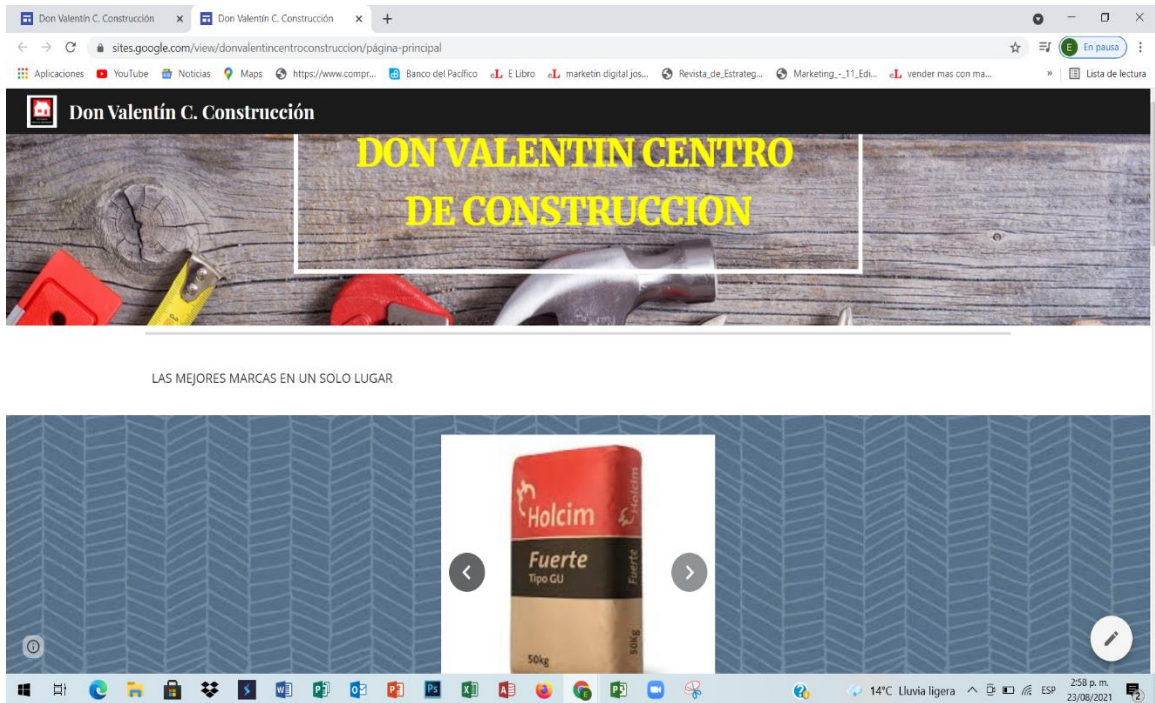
Don Valentín C. Construcción × Don Valentín C. Construcción × +

sites.google.com/view/donvalentincentroconstruccion/página-principal

E En pausa

Aplicaciones YouTube Noticias Maps https://www.compr... Banco del Pacífico E Libro marketin digital jos... Revista_de_Estrateg... Marketing_-_11_Edi... vender mas con ma... » Lista de lectura

Don Valentín C. Construcción

DON VALENTIN CENTRO DE CONSTRUCCION

LAS MEJORES MARCAS EN UN SOLO LUGAR

Holcim
Fuerte
Tipo GU
Fuerte
50kg
50kg

14°C Lluvia ligera ESP 2:58 p. m. 23/08/2021